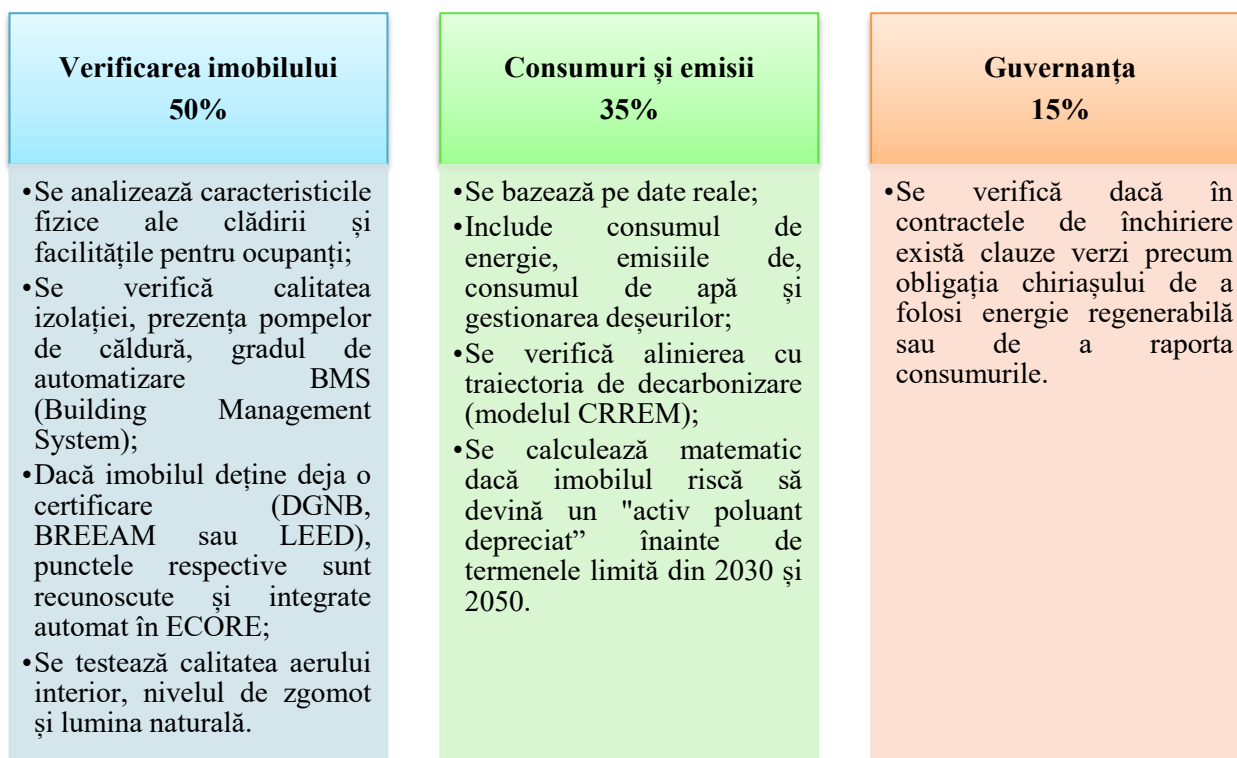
Verificarea imobilului
50%

• Se analizează caracteristicile fizice ale clădirii și facilitățile pentru ocupanți;
• Se verifică calitatea izolației, prezența pompelor de căldură, gradul de automatizare BMS (Building Management System);
• Dacă imobilul deține deja o certificare (DGNB, BREEAM sau LEED), punctele respective sunt recunoscute și integrate automat în ECORE;
• Se testează calitatea aerului interior, nivelul de zgomot și lumina naturală.

Consumuri și emisii
35%

• Se bazează pe date reale;
• Include consumul de energie, emisiile de, consumul de apă și gestionarea deșeurilor;
• Se verifică alinierea cu traiectoria de decarbonizare (modelul CRREM);
• Se calculează matematic dacă imobilul riscă să devină un "activ poluant depreciat" înainte de termenele limită din 2030 și 2050.

Guvernanța
15%

• Se verifică dacă în contractele de închiriere există clauze verzi precum obligația chiriașului de a folosi energie regenerabilă sau de a raporta consumurile.